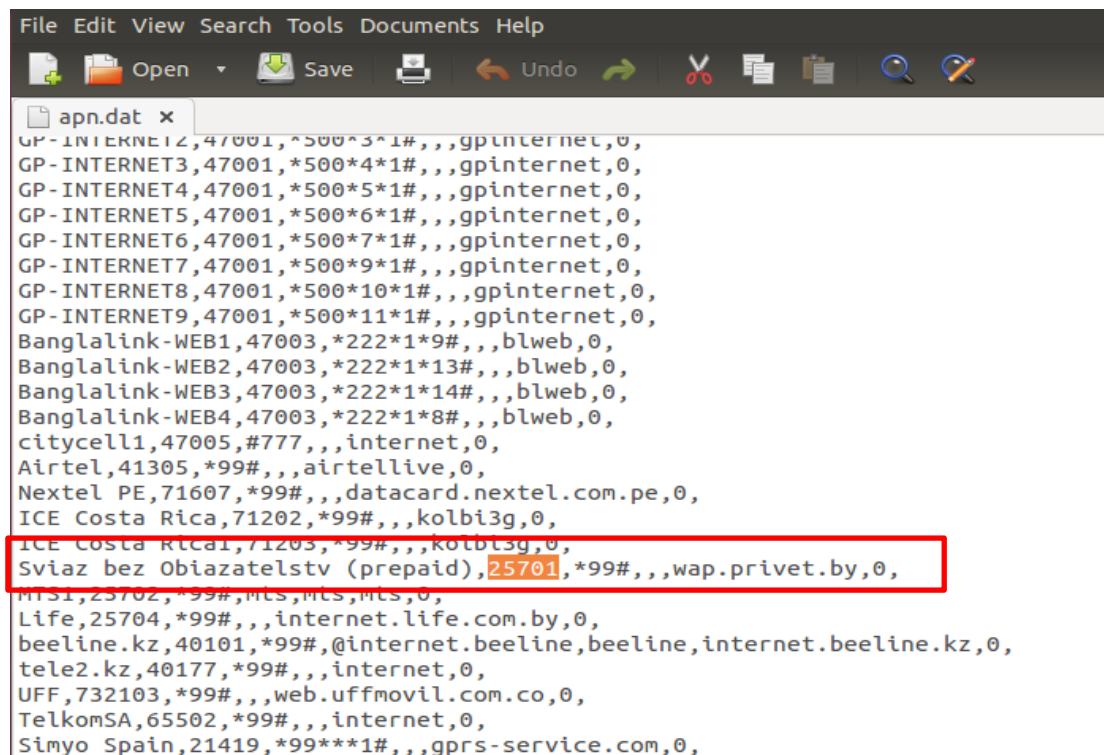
File Edit View Search Tools Documents Help

Open Save Undo

apn.dat ×

GP-INTERNET2,47001,*500*3*1#,,,gpinternet,0,
GP-INTERNET3,47001,*500*4*1#,,,gpinternet,0,
GP-INTERNET4,47001,*500*5*1#,,,gpinternet,0,
GP-INTERNET5,47001,*500*6*1#,,,gpinternet,0,
GP-INTERNET6,47001,*500*7*1#,,,gpinternet,0,
GP-INTERNET7,47001,*500*9*1#,,,gpinternet,0,
GP-INTERNET8,47001,*500*10*1#,,,gpinternet,0,
GP-INTERNET9,47001,*500*11*1#,,,gpinternet,0,
Banglalink-WEB1,47003,*222*1*9#,,,blweb,0,
Banglalink-WEB2,47003,*222*1*13#,,,blweb,0,
Banglalink-WEB3,47003,*222*1*14#,,,blweb,0,
Banglalink-WEB4,47003,*222*1*8#,,,blweb,0,
citycell1,47005,#777,,,internet,0,
Airtel,41305,*99#,,,airtellive,0,
Nextel PE,71607,*99#,,,datacard.nextel.com.pe,0,
ICE Costa Rica,71202,*99#,,,kolbi3g,0,
ICE Costa Rica1,71203,*99#,,,kolbi3g,0,
Sviaz bez Obiazatelstv (prepaid),25701,*99#,,,wap.privet.by,0,
MTS1,25702,*99#,Mts,Mts,Mts,0,
Life,25704,*99#,,,internet.life.com.by,0,
beeline.kz,40101,*99#,@internet.beeline,beeline,internet.beeline.kz,0,
tele2.kz,40177,*99#,,,internet,0,
UFF,732103,*99#,,,web.uffmovil.com.co,0,
TelkomSA,65502,*99#,,,internet,0,
Simyo Spain,21419,*99***1#,,,gprs-service.com,0,